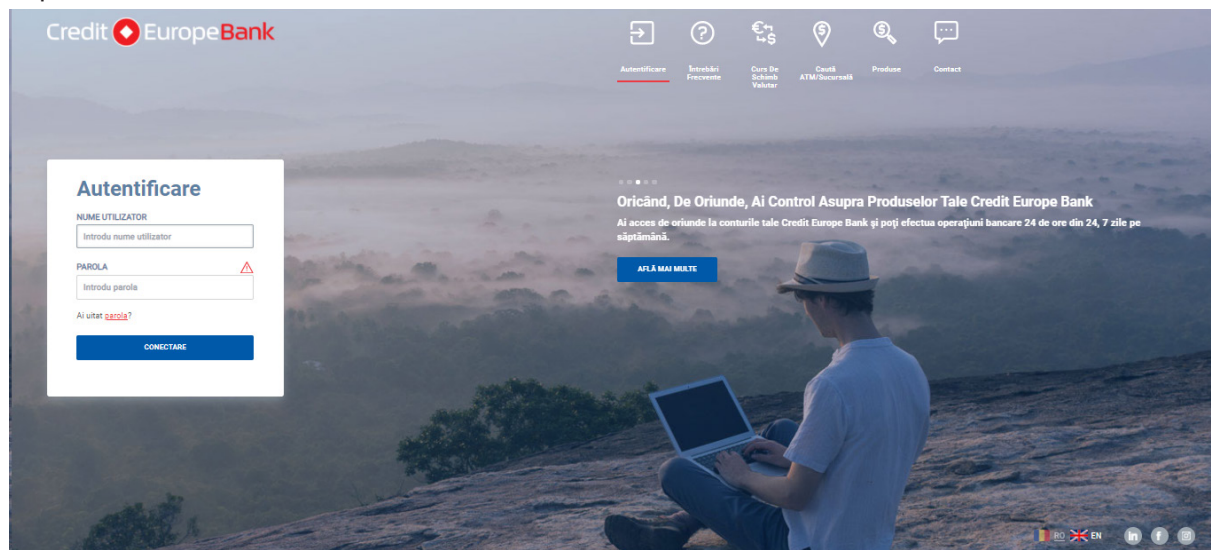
Credit Europe Bank

Autentificare
Întrebări Frecvente
Curs De Schimb Valutar
Caută ATM/Sucursală
Produse
Contact

Autentificare
NUME UTILIZATOR
Introdu nume utilizator
PAROLA
Introdu parola
Ai uitat parola?
CONECTARE

Oricând, De Oriunde, Ai Control Asupra Produselor Tale Credit Europe Bank
Ai acces de oriunde la conturile tale Credit Europe Bank și poți efectua operațiuni bancare 24 de ore din 24, 7 zile pe săptămână.
AFLĂ MAI MULTE

RO EN